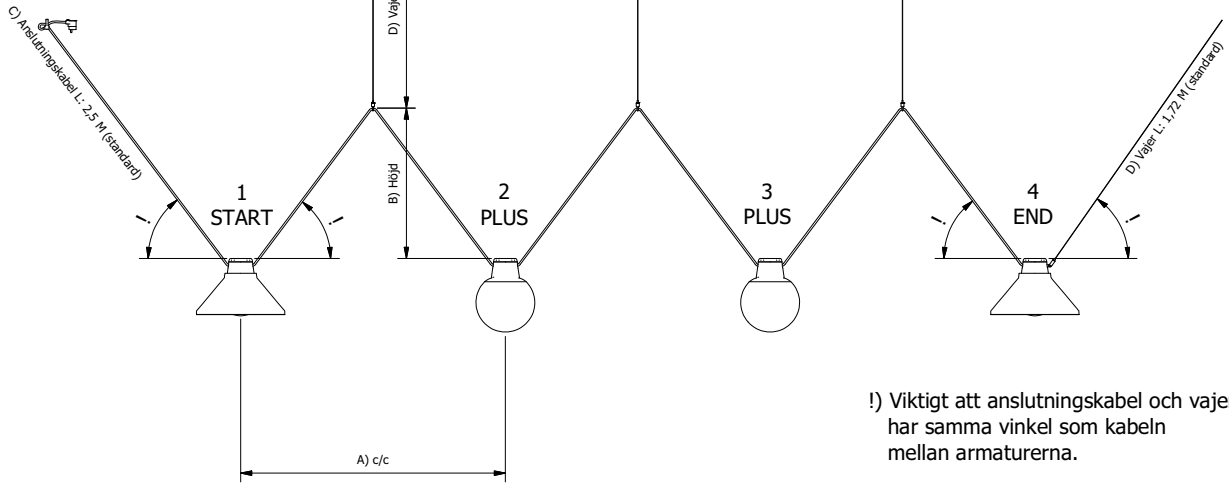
C) Anslutningskabel L: 2,5 M (standard)

D) Vaje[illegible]

1
START

!

!

B) Höjd

2
PLUS

3
PLUS

4
END

!

!

D) Vajer L: 1,72 M (standard)

A) c/c

!) Viktigt att anslutningskabel och vaje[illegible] har samma vinkel som kabeln mellan armaturerna.